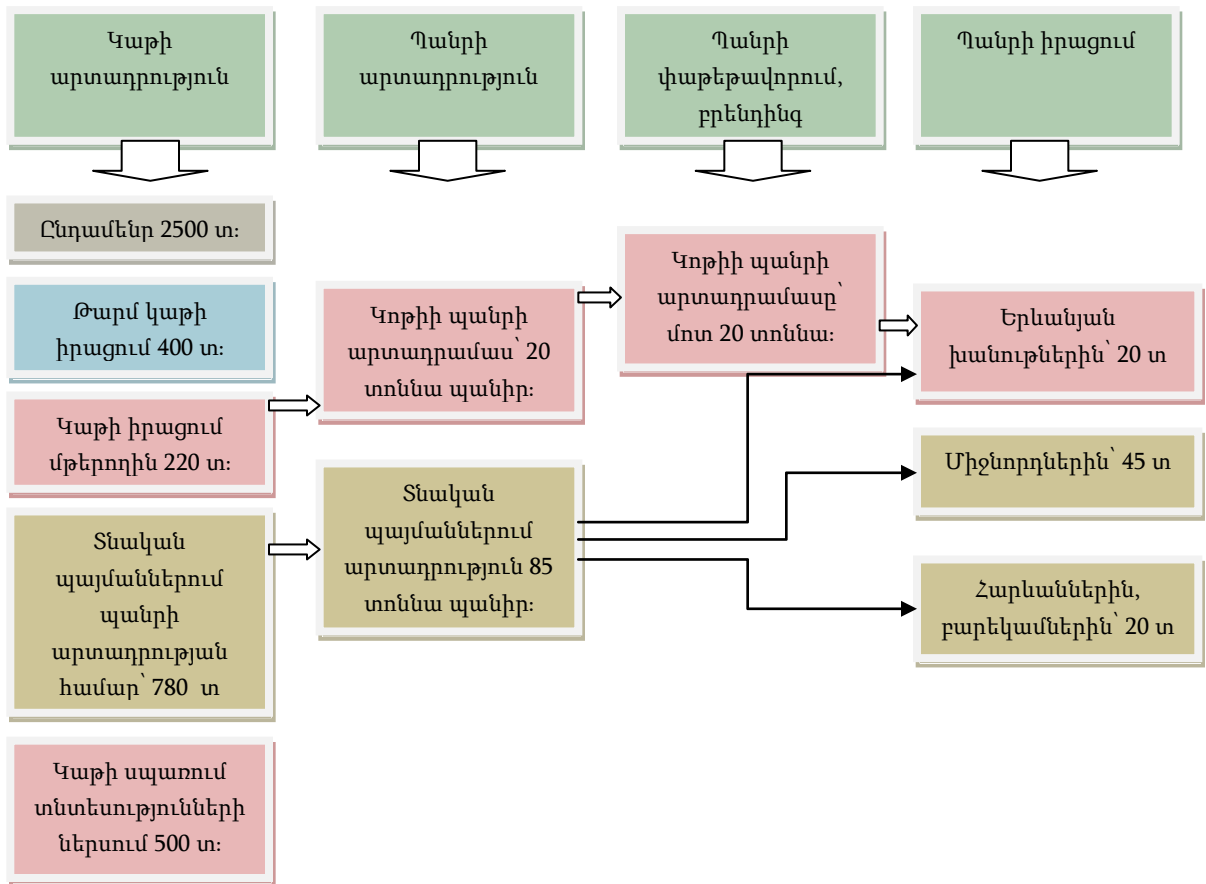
Կաթի արտադրություն

Պանրի արտադրություն

Պանրի փաթեթավորում, բրենդինգ

Պանրի իրացում

Ընդամենը 2500 տ։

Թարմ կաթի իրացում 400 տ։

Կաթի իրացում մթերողին 220 տ։

Տնական պայմաններում պանրի արտադրության համար՝ 780 տ

Կաթի սպառում տնտեսությունների ներսում 500 տ։

Կոթիի պանրի արտադրամաս՝ 20 տոննա պանիր։

Տնական պայմաններում արտադրություն 85 տոննա պանիր։

Կոթիի պանրի արտադրամասը՝ մոտ 20 տոննա։

Երևանյան խանութներին՝ 20 տ

Միջնորդներին՝ 45 տ

Հարևաններին, բարեկամներին՝ 20 տ